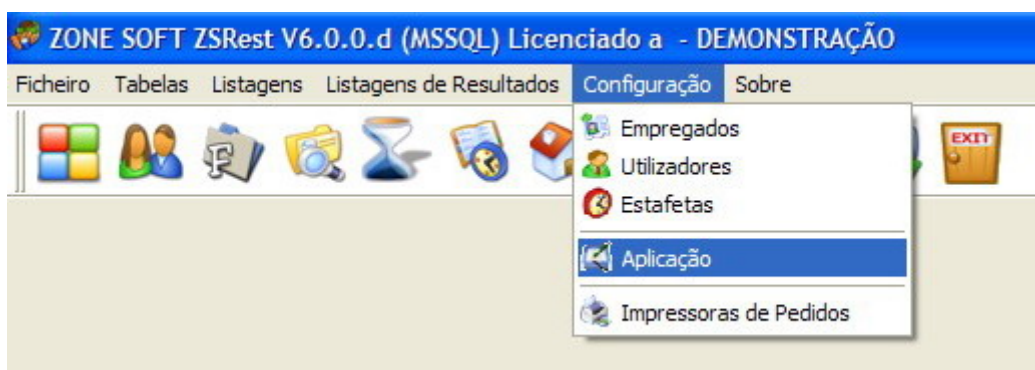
ZONE SOFT ZSRest V6.0.0.d (MSSQL) Licenciado a - DEMONSTRAÇÃO

Ficheiro Tabelas Listagens Listagens de Resultados Configuração Sobre

F

EXIT

Empregados
Utilizadores
Estafetas
Aplicação
Impressoras de Pedidos